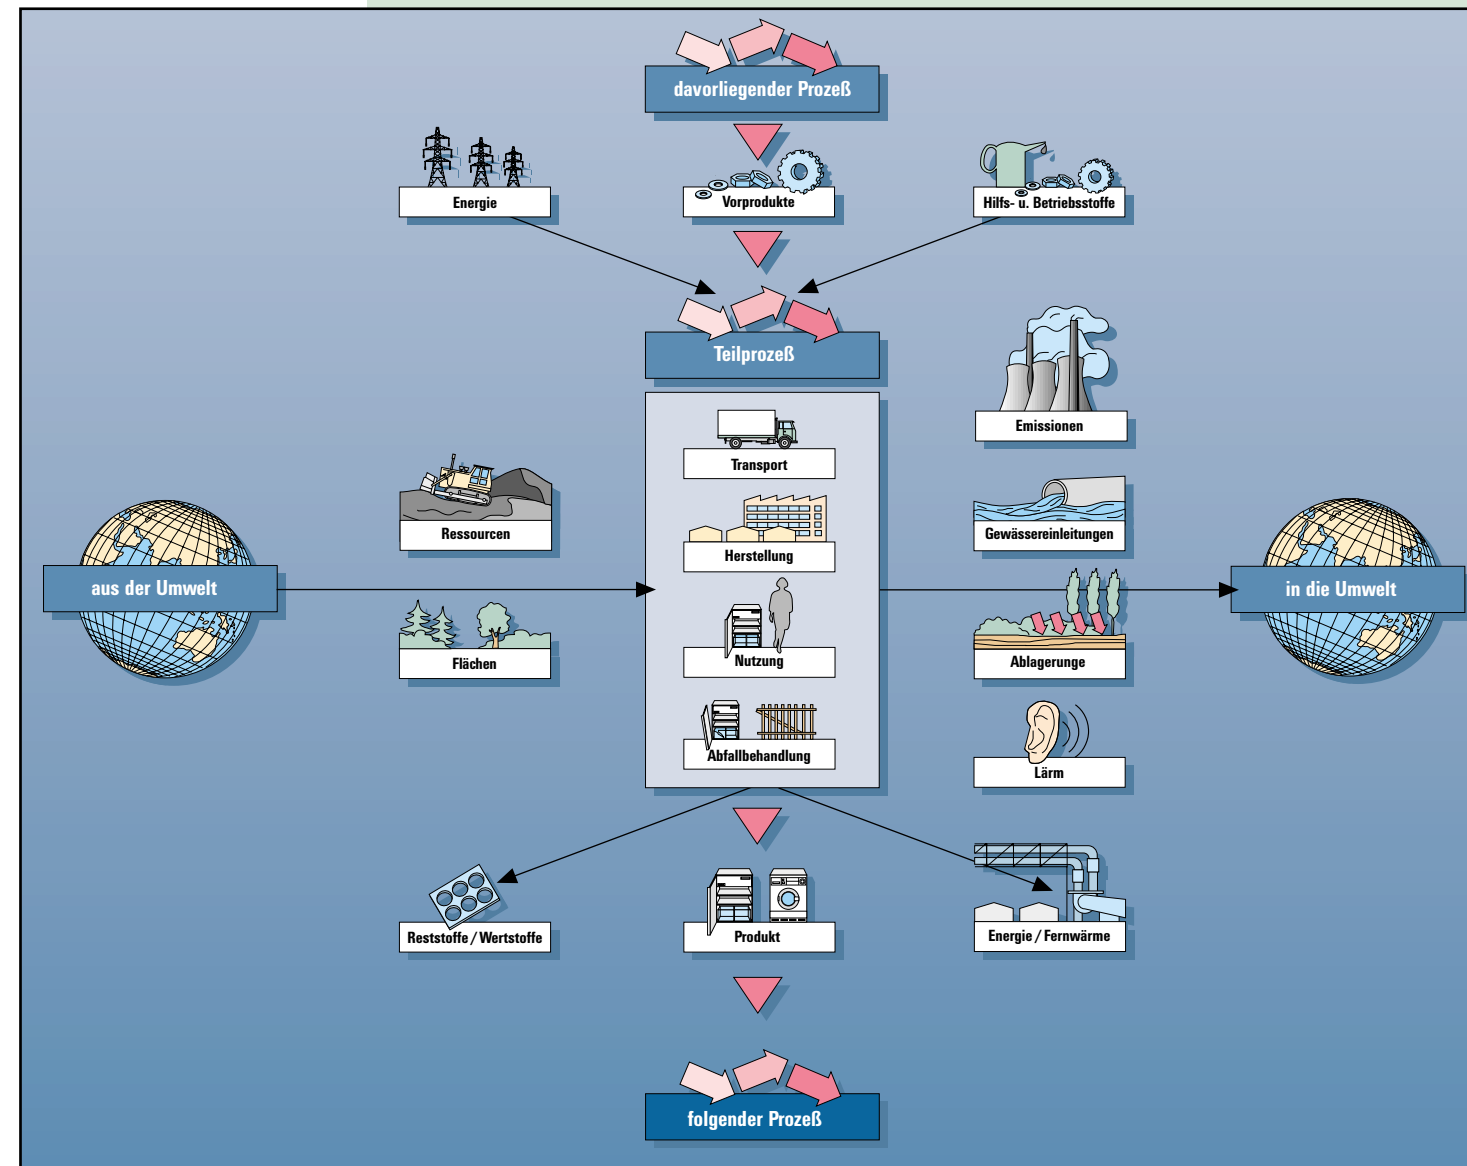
davorliegender Prozeß

Energie

Vorprodukte

Hilfs- u. Betriebsstoffe

Teilprozeß

Emissionen

Transport

Ressourcen

Herstellung

Gewässereinleitungen

aus der Umwelt

in die Umwelt

Flächen

Nutzung

Ablagerunge

Abfallbehandlung

Lärm

Reststoffe / Wertstoffe

Produkt

Energie / Fernwärme

folgender Prozeß